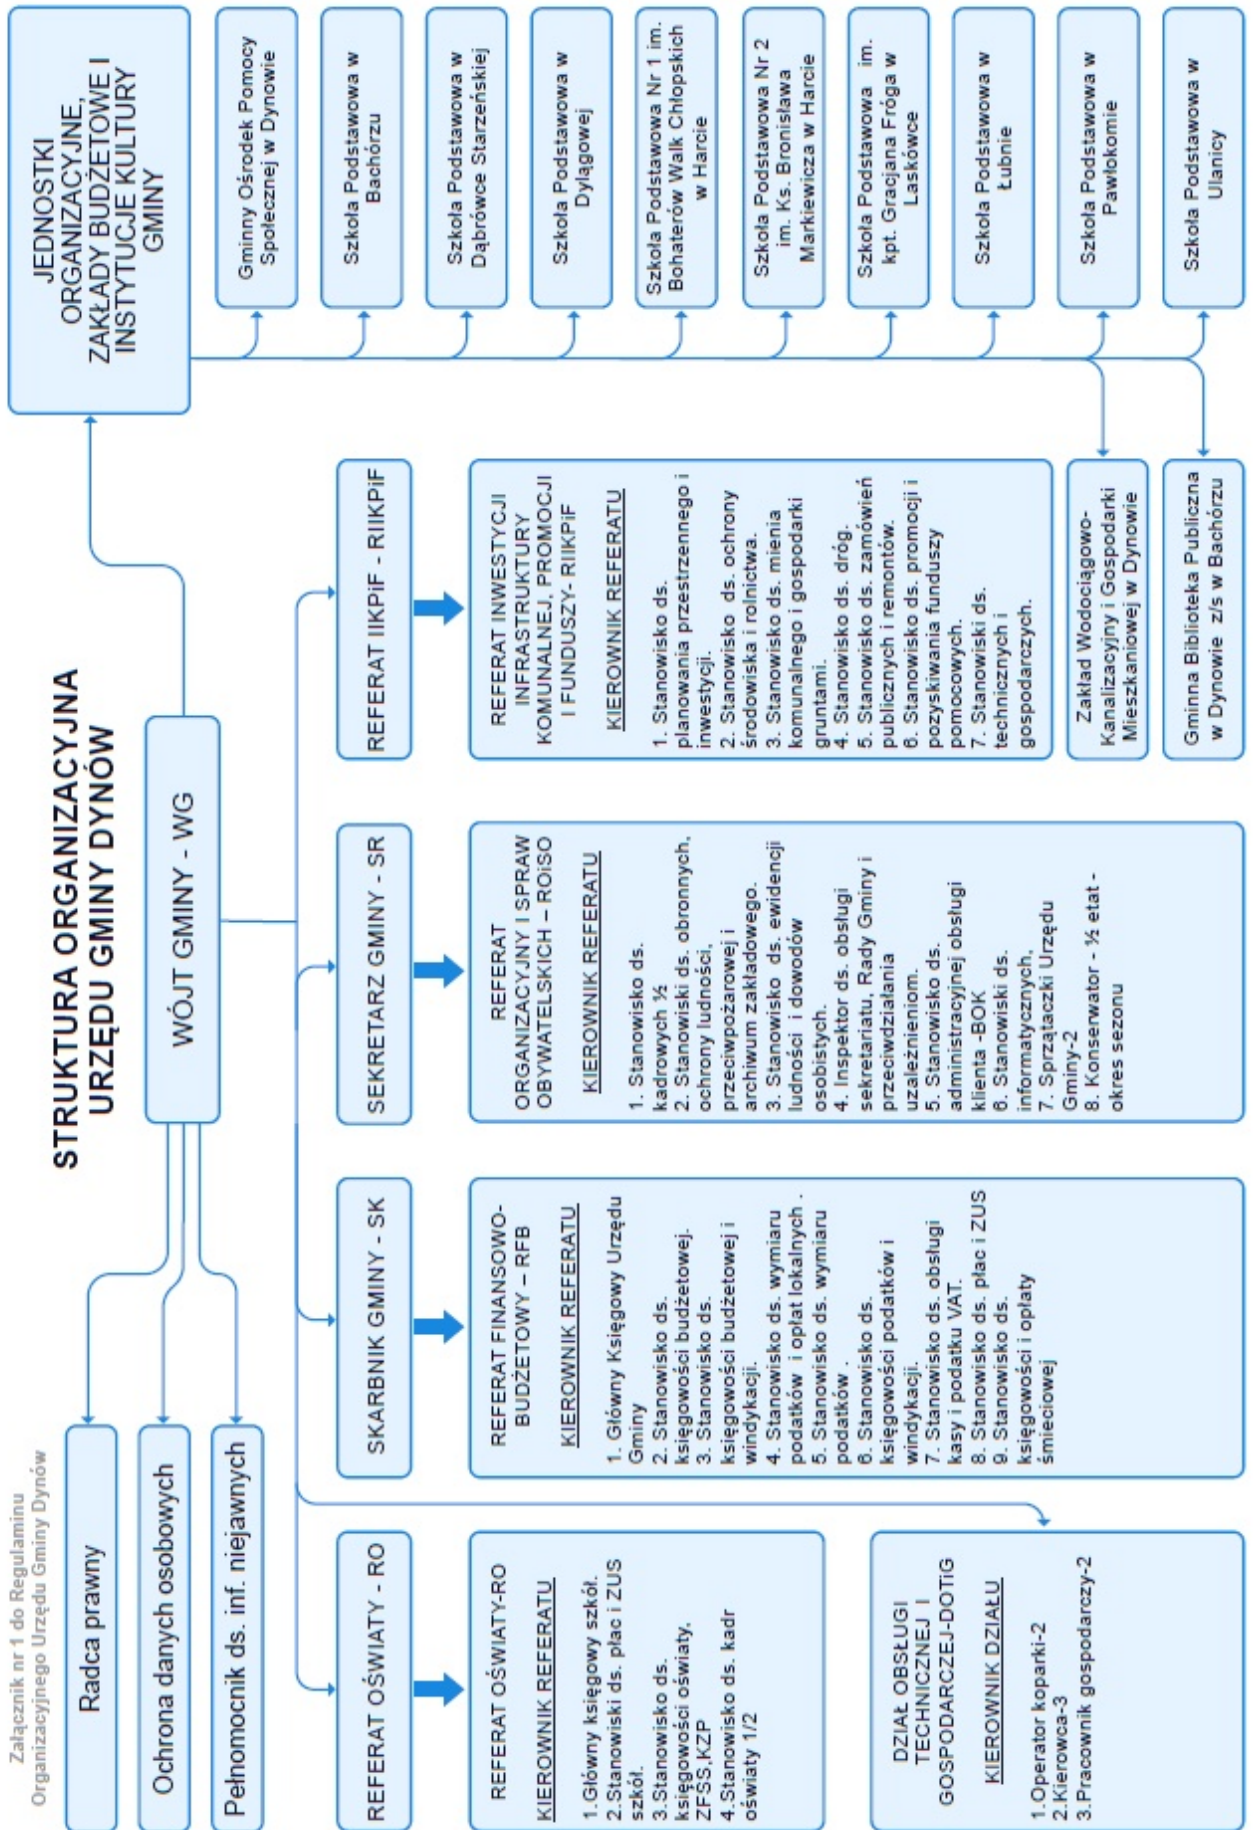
Załącznik nr 1 do Regulaminu Organizacyjnego Urzędu Gminy Dynów

STRUKTURA ORGANIZACYJNA URZĘDU GMINY DYNÓW

JEDNOSTKI ORGANIZACYJNE, ZAKŁADY BUDŻETOWE I INSTYTUCJE KULTURY GMINY

Gminny Ośrodek Pomocy Społecznej w Dynowie

Szkoła Podstawowa w Bachórzu

Szkoła Podstawowa w Dąbrówce Starzeńskiej

Szkoła Podstawowa w Dylągowej

Szkoła Podstawowa Nr 1 im. Bohaterów Walk Chłopskich w Harcie

Szkoła Podstawowa Nr 2 im. Ks. Bronisława Markiewicza w Harcie

Szkoła Podstawowa im. kpt. Gracjana Fróga w Laskówce

Szkoła Podstawowa w Łubnie

Szkoła Podstawowa w Pawłokomie

Szkoła Podstawowa w Ulanicy

Zakład Wodociągowo-Kanalizacyjny i Gospodarki Mieszkaniowej w Dynowie

Gminna Biblioteka Publiczna w Dynowie z/s w Bachórzu

WÓJT GMINY - WG

Radca prawny

Ochrona danych osobowych

Pełnomocnik ds. inf. niejawnych

REFERAT OŚWIATY - RO

REFERAT OŚWIATY-RO
KIEROWNIK REFERATU
1.Główny księgowy szkół.
2.Stanowiski ds. płac i ZUS szkół.
3.Stanowisko ds. księgowości oświaty, ZFŚS,KZP
4.Stanowisko ds. kadr oświaty 1/2

DZIAŁ OBSŁUGI TECHNICZNEJ I GOSPODARCZEJ-DOTiG
KIEROWNIK DZIAŁU
1.Operator koparki-2
2.Kierowca-3
3.Pracownik gospodarczy-2

SKARBNIK GMINY - SK

REFERAT FINANSOWO-BUDŻETOWY – RFB
KIEROWNIK REFERATU
1. Główny Księgowy Urzędu Gminy
2. Stanowisko ds. księgowości budżetowej.
3. Stanowisko ds. księgowości budżetowej i windykacji.
4. Stanowisko ds. wymiaru podatków i opłat lokalnych.
5. Stanowisko ds. wymiaru podatków .
6. Stanowisko ds. księgowości podatków i windykacji.
7. Stanowisko ds. obsługi kasy i podatku VAT.
8. Stanowisko ds. płac i ZUS
9. Stanowisko ds. księgowości i opłaty śmieciowej

SEKRETARZ GMINY - SR

REFERAT ORGANIZACYJNY I SPRAW OBYWATELSKICH – ROiSO
KIEROWNIK REFERATU
1. Stanowisko ds. kadrowych ½
2. Stanowiski ds. obronnych, ochrony ludności, przeciwpożarowej i archiwum zakładowego.
3. Stanowisko ds. ewidencji ludności i dowodów osobistych.
4. Inspektor ds. obsługi sekretariatu, Rady Gminy i przeciwdziałania uzależnieniom.
5. Stanowisko ds. administracyjnej obsługi klienta -BOK
6. Stanowisko ds. informatycznych.
7. Sprzątaczki Urzędu Gminy-2
8. Konserwator - ½ etat - okres sezonu

REFERAT IIKPiF - RIIKPiF

REFERAT INWESTYCJI INFRASTRUKTURY KOMUNALNEJ, PROMOCJI I FUNDUSZY- RIIKPiF
KIEROWNIK REFERATU
1. Stanowisko ds. planowania przestrzennego i inwestycji.
2. Stanowisko ds. ochrony środowiska i rolnictwa.
3. Stanowisko ds. mienia komunalnego i gospodarki gruntami.
4. Stanowisko ds. dróg.
5. Stanowisko ds. zamówień publicznych i remontów.
6. Stanowisko ds. promocji i pozyskiwania funduszy pomocowych.
7. Stanowiski ds. technicznych i gospodarczych.